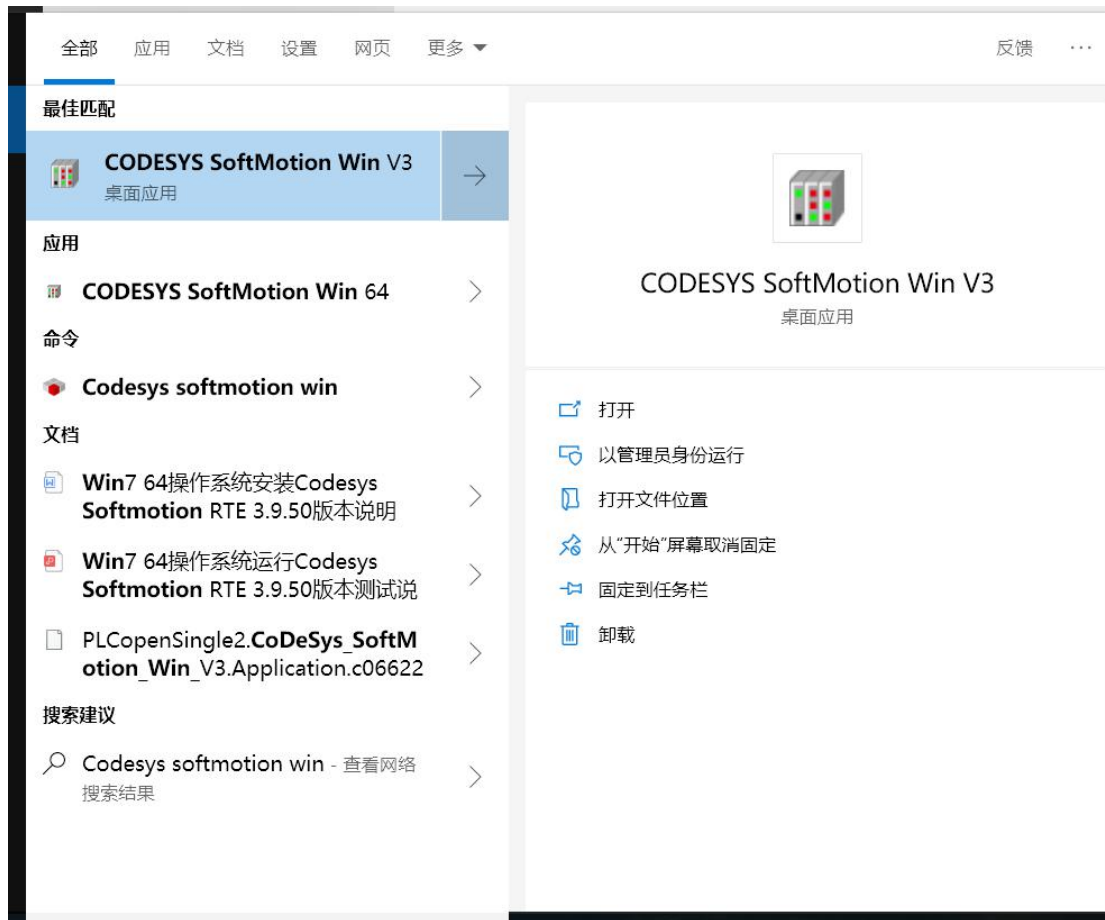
全部 应用 文档 设置 网页 更多 ▾ 反馈 ···

最佳匹配

CODESYS SoftMotion Win V3
桌面应用

应用

CODESYS SoftMotion Win 64

命令

Codesys softmotion win

文档

Win7 64操作系统安装Codesys Softmotion RTE 3.9.50版本说明

Win7 64操作系统运行Codesys Softmotion RTE 3.9.50版本测试说

PLCopenSingle2.CoDeSys_SoftMotion_Win_V3.Application.c06622

搜索建议

Codesys softmotion win - 查看网络搜索结果

CODESYS SoftMotion Win V3
桌面应用

打开
以管理员身份运行
打开文件位置
从"开始"屏幕取消固定
固定到任务栏
卸载